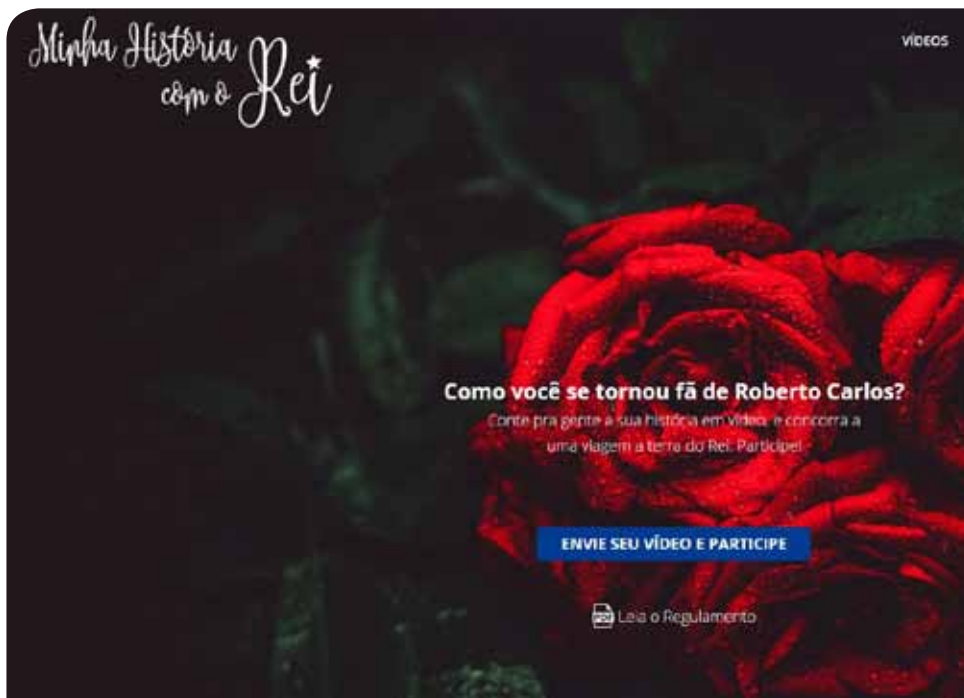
Minha História com o Rei

VÍDEOS

Como você se tornou fã de Roberto Carlos?

Conte pra gente a sua história em vídeo, e concorra a uma viagem a terra do Rei. Participe!

ENVIE SEU VÍDEO E PARTICIPE

PDF Leia o Regulamento